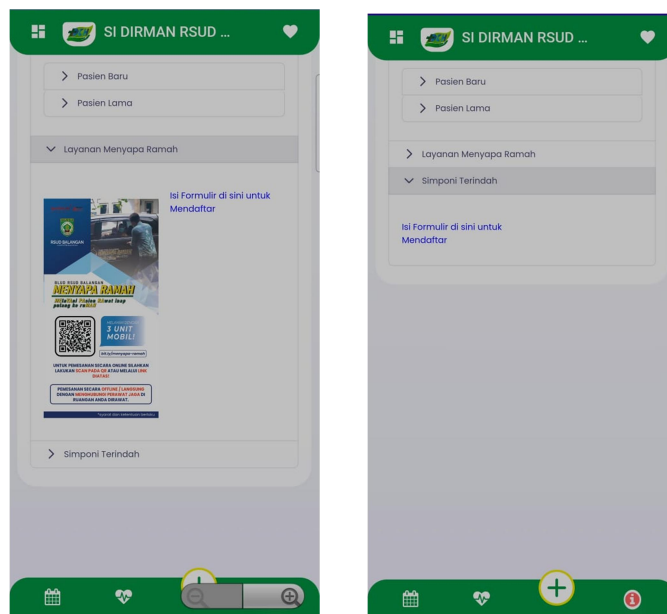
SI DIRMAN RSUD ...

Pasien Baru

Pasien Lama

Layanan Menyapa Ramah

Isi Formulir di sini untuk Mendaftar

RSUD BALANGAN

OLEH RSUD BALANGAN

MENYAPA RAMAH

3 UNIT MOBIL!

UNTUK PEMESANAN SECARA ONLINE SILAHKAN LAKUKAN SCAN PADA QR ATAU MELALUI LINK BIO

PEMESANAN SECARA OFFLINE / LANGSUNG DENGAN MENGHUBUNGI PERAWAT JAGA DI RUANGAN ANDA DIRAWAT.

Simponi Terindah

SI DIRMAN RSUD ...

Pasien Baru

Pasien Lama

Layanan Menyapa Ramah

Simponi Terindah

Isi Formulir di sini untuk Mendaftar